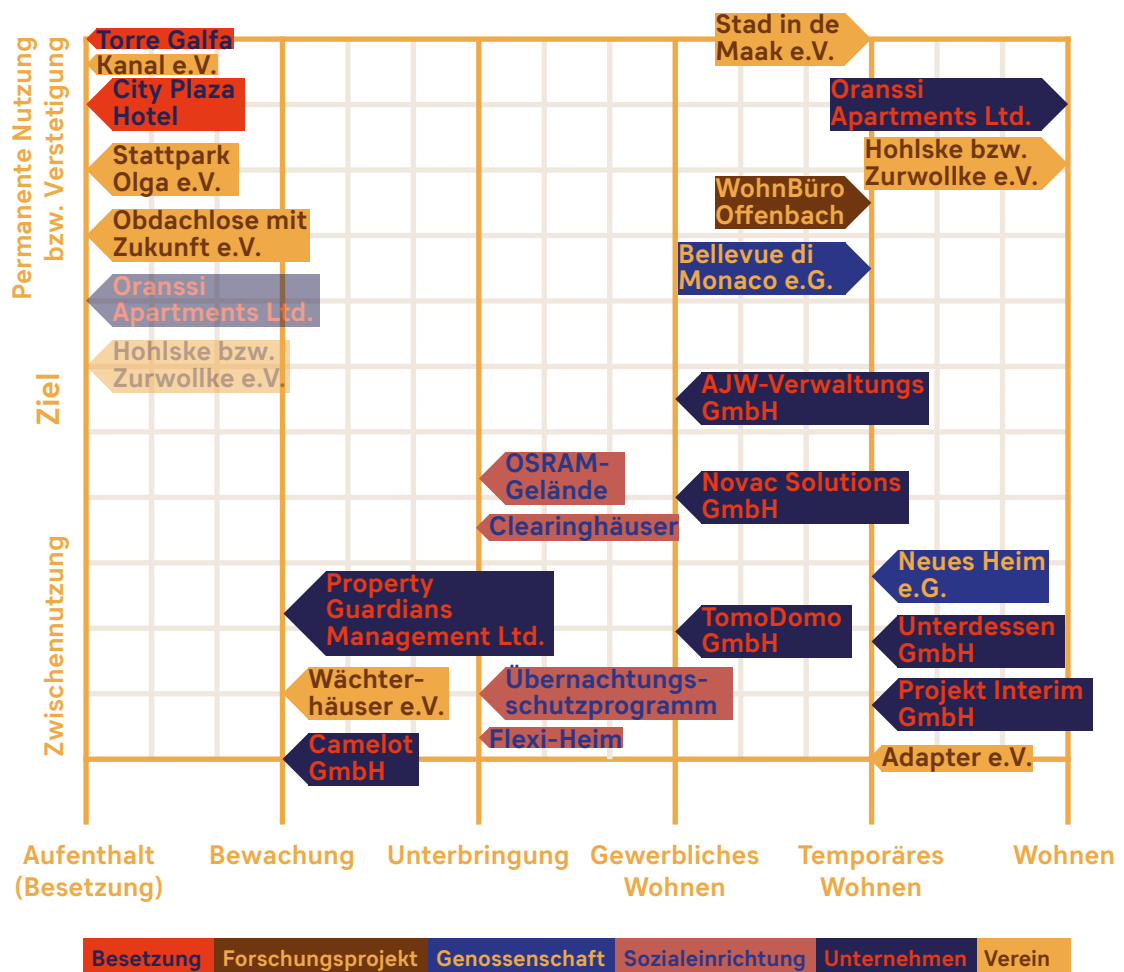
Permanente Nutzung bzw. Verstetigung

Ziel

Zwischennutzung

Torre Galfa
Kanal e.V.
City Plaza Hotel
Stattpark Olga e.V.
Obdachlose mit Zukunft e.V.
Oranssi Apartments Ltd.
Hohlske bzw. Zurwollke e.V.

Stad in de Maak e.V.
Oranssi Apartments Ltd.
Hohlske bzw. Zurwollke e.V.
WohnBüro Offenbach
Bellevue di Monaco e.G.

AJW-Verwaltungs GmbH
OSRAM-Gelände
Novac Solutions GmbH
Clearinghäuser
Neues Heim e.G.
Property Guardians Management Ltd.
TomoDomo GmbH
Unterdessen GmbH
Wächterhäuser e.V.
Übernachtungsschutzprogramm
Projekt Interim GmbH
Flexi-Heim
Camelot GmbH
Adapter e.V.

Aufenthalt (Besetzung)
Bewachung
Unterbringung
Gewerbliches Wohnen
Temporäres Wohnen
Wohnen

| Besetzung | Forschungsprojekt | Genossenschaft | Sozialeinrichtung | Unternehmen | Verein |